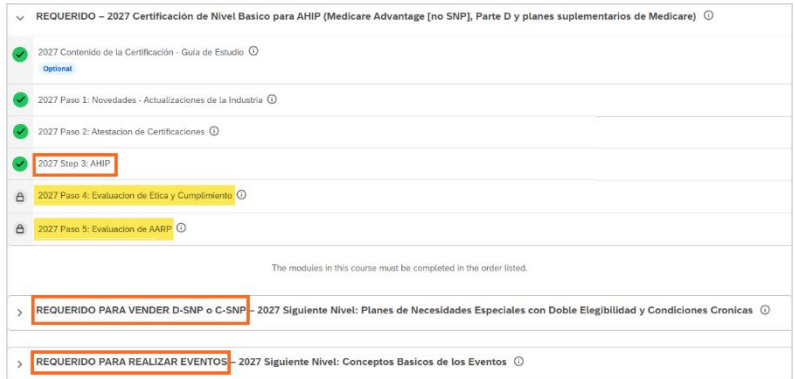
REQUERIDO – 2027 Certificación de Nivel Basico para AHIP (Medicare Advantage [no SNP], Parte D y planes suplementarios de Medicare) ⓘ

2027 Contenido de la Certificación - Guía de Estudio ⓘ
Optional

2027 Paso 1: Novedades - Actualizaciones de la Industria ⓘ

2027 Paso 2: Atestacion de Certificaciones ⓘ

2027 Step 3: AHIP

2027 Paso 4: Evaluacion de Etica y Cumplimiento ⓘ

2027 Paso 5: Evaluacion de AARP ⓘ

The modules in this course must be completed in the order listed.

REQUERIDO PARA VENDER D-SNP o C-SNP – 2027 Siguiente Nivel: Planes de Necesidades Especiales con Doble Elegibilidad y Condiciones Cronicas ⓘ

REQUERIDO PARA REALIZAR EVENTOS – 2027 Siguiente Nivel: Conceptos Basicos de los Eventos ⓘ